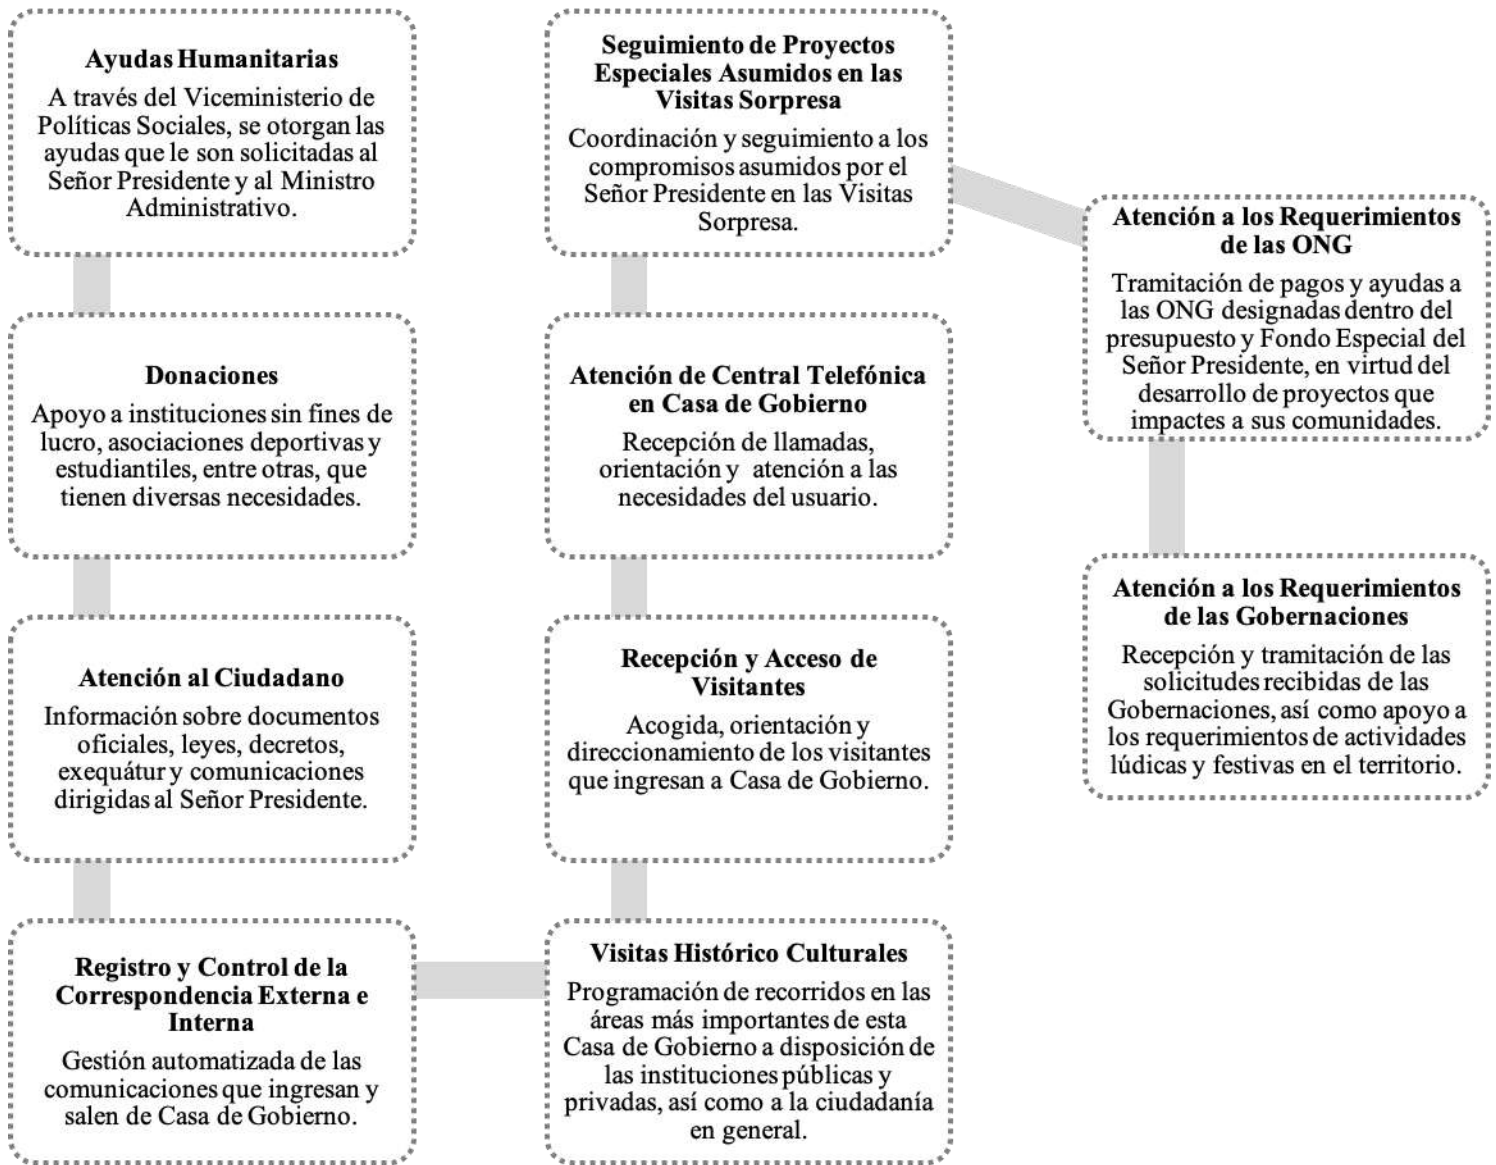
Ayudas Humanitarias
A través del Viceministerio de Políticas Sociales, se otorgan las ayudas que le son solicitadas al Señor Presidente y al Ministro Administrativo.

Donaciones
Apoyo a instituciones sin fines de lucro, asociaciones deportivas y estudiantiles, entre otras, que tienen diversas necesidades.

Atención al Ciudadano
Información sobre documentos oficiales, leyes, decretos, exequátur y comunicaciones dirigidas al Señor Presidente.

Registro y Control de la Correspondencia Externa e Interna
Gestión automatizada de las comunicaciones que ingresan y salen de Casa de Gobierno.

Seguimiento de Proyectos Especiales Asumidos en las Visitas Sorpresa
Coordinación y seguimiento a los compromisos asumidos por el Señor Presidente en las Visitas Sorpresa.

Atención de Central Telefónica en Casa de Gobierno
Recepción de llamadas, orientación y atención a las necesidades del usuario.

Recepción y Acceso de Visitantes
Acogida, orientación y direccionamiento de los visitantes que ingresan a Casa de Gobierno.

Visitas Histórico Culturales
Programación de recorridos en las áreas más importantes de esta Casa de Gobierno a disposición de las instituciones públicas y privadas, así como a la ciudadanía en general.

Atención a los Requerimientos de las ONG
Tramitación de pagos y ayudas a las ONG designadas dentro del presupuesto y Fondo Especial del Señor Presidente, en virtud del desarrollo de proyectos que impactes a sus comunidades.

Atención a los Requerimientos de las Gobernaciones
Recepción y tramitación de las solicitudes recibidas de las Gobernaciones, así como apoyo a los requerimientos de actividades lúdicas y festivas en el territorio.